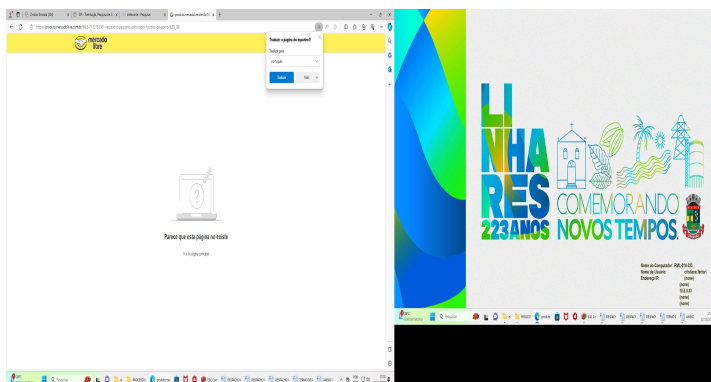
Caixa de entrada (102)
IPI - Tabela de Incidência
antivírus - Pesquisar
produto.mercadolivre.com.br

https://produto.mercadolivre.com.br/MLB-2137...

mercado livre

Traduzir a página do espanhol?
Traduzir para
português
Traduzir
Mais

Parece que esta página no existe
Ir a la página principal

LI
NHA
RES
223ANOS
COMEMORANDO
NOVOS TEMPOS.

Nome do Computador: PML-014-223
Nome do Usuário: cristiane.ferrari
Endereço IP: (none)
(none)
10.8.0.53
(none)
(none)

Pesquisar
PROCESSO
DESPACHO
DESPACHO
DESPACHO
TERMO DE E
ANEXO

Pesquisar
PROCESSO
DESPACHO
DESPACHO
DESPACHO
TERMO DE E
ANEXO